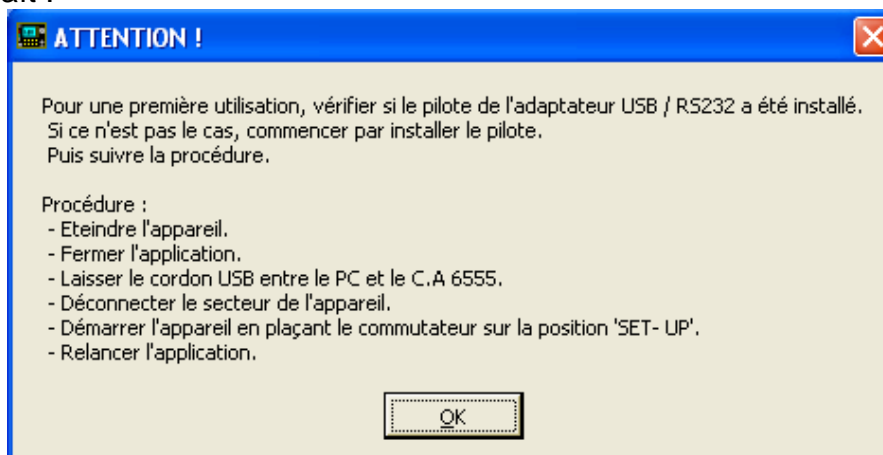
ATTENTION !

Pour une première utilisation, vérifier si le pilote de l'adaptateur USB / RS232 a été installé.
Si ce n'est pas le cas, commencer par installer le pilote.
Puis suivre la procédure.

Procédure :
- Eteindre l'appareil.
- Fermer l'application.
- Laisser le cordon USB entre le PC et le C.A 6555.
- Déconnecter le secteur de l'appareil.
- Démarrer l'appareil en plaçant le commutateur sur la position 'SET- UP'.
- Relancer l'application.

OK